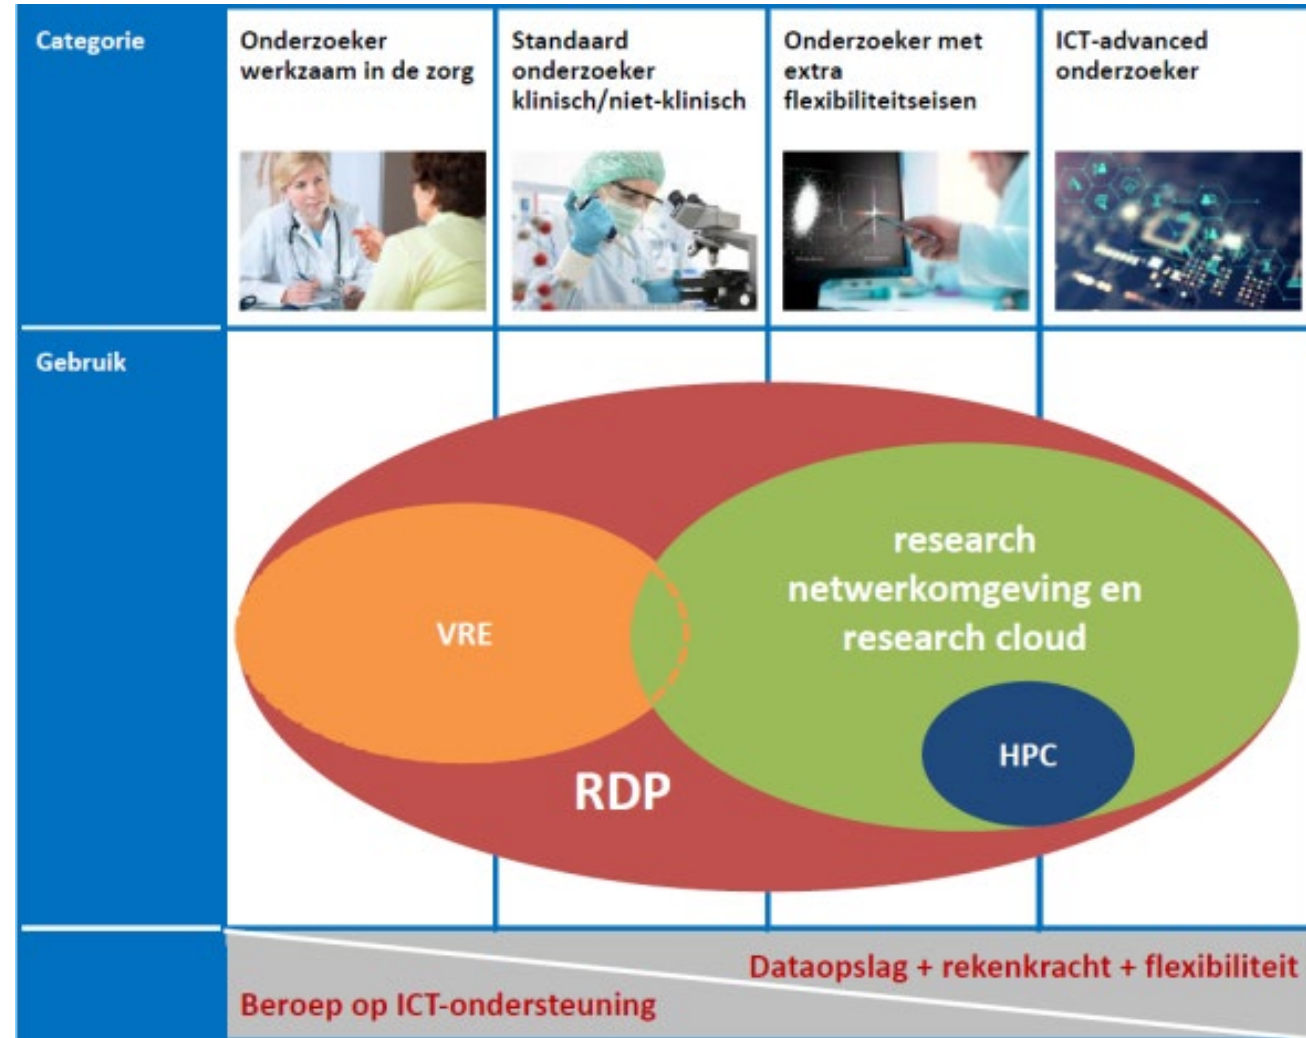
| Categorie | Onderzoeker werkzaam in de zorg | Standaard onderzoeker klinisch/niet-klinisch | Onderzoeker met extra flexibiliteitseisen | ICT-advanced onderzoeker |
|---|---|---|---|---|
| Gebruik | | | | |

VRE

research netwerkomgeving en research cloud

HPC

RDP

Dataopslag + rekenkracht + flexibiliteit

Beroep op ICT-ondersteuning